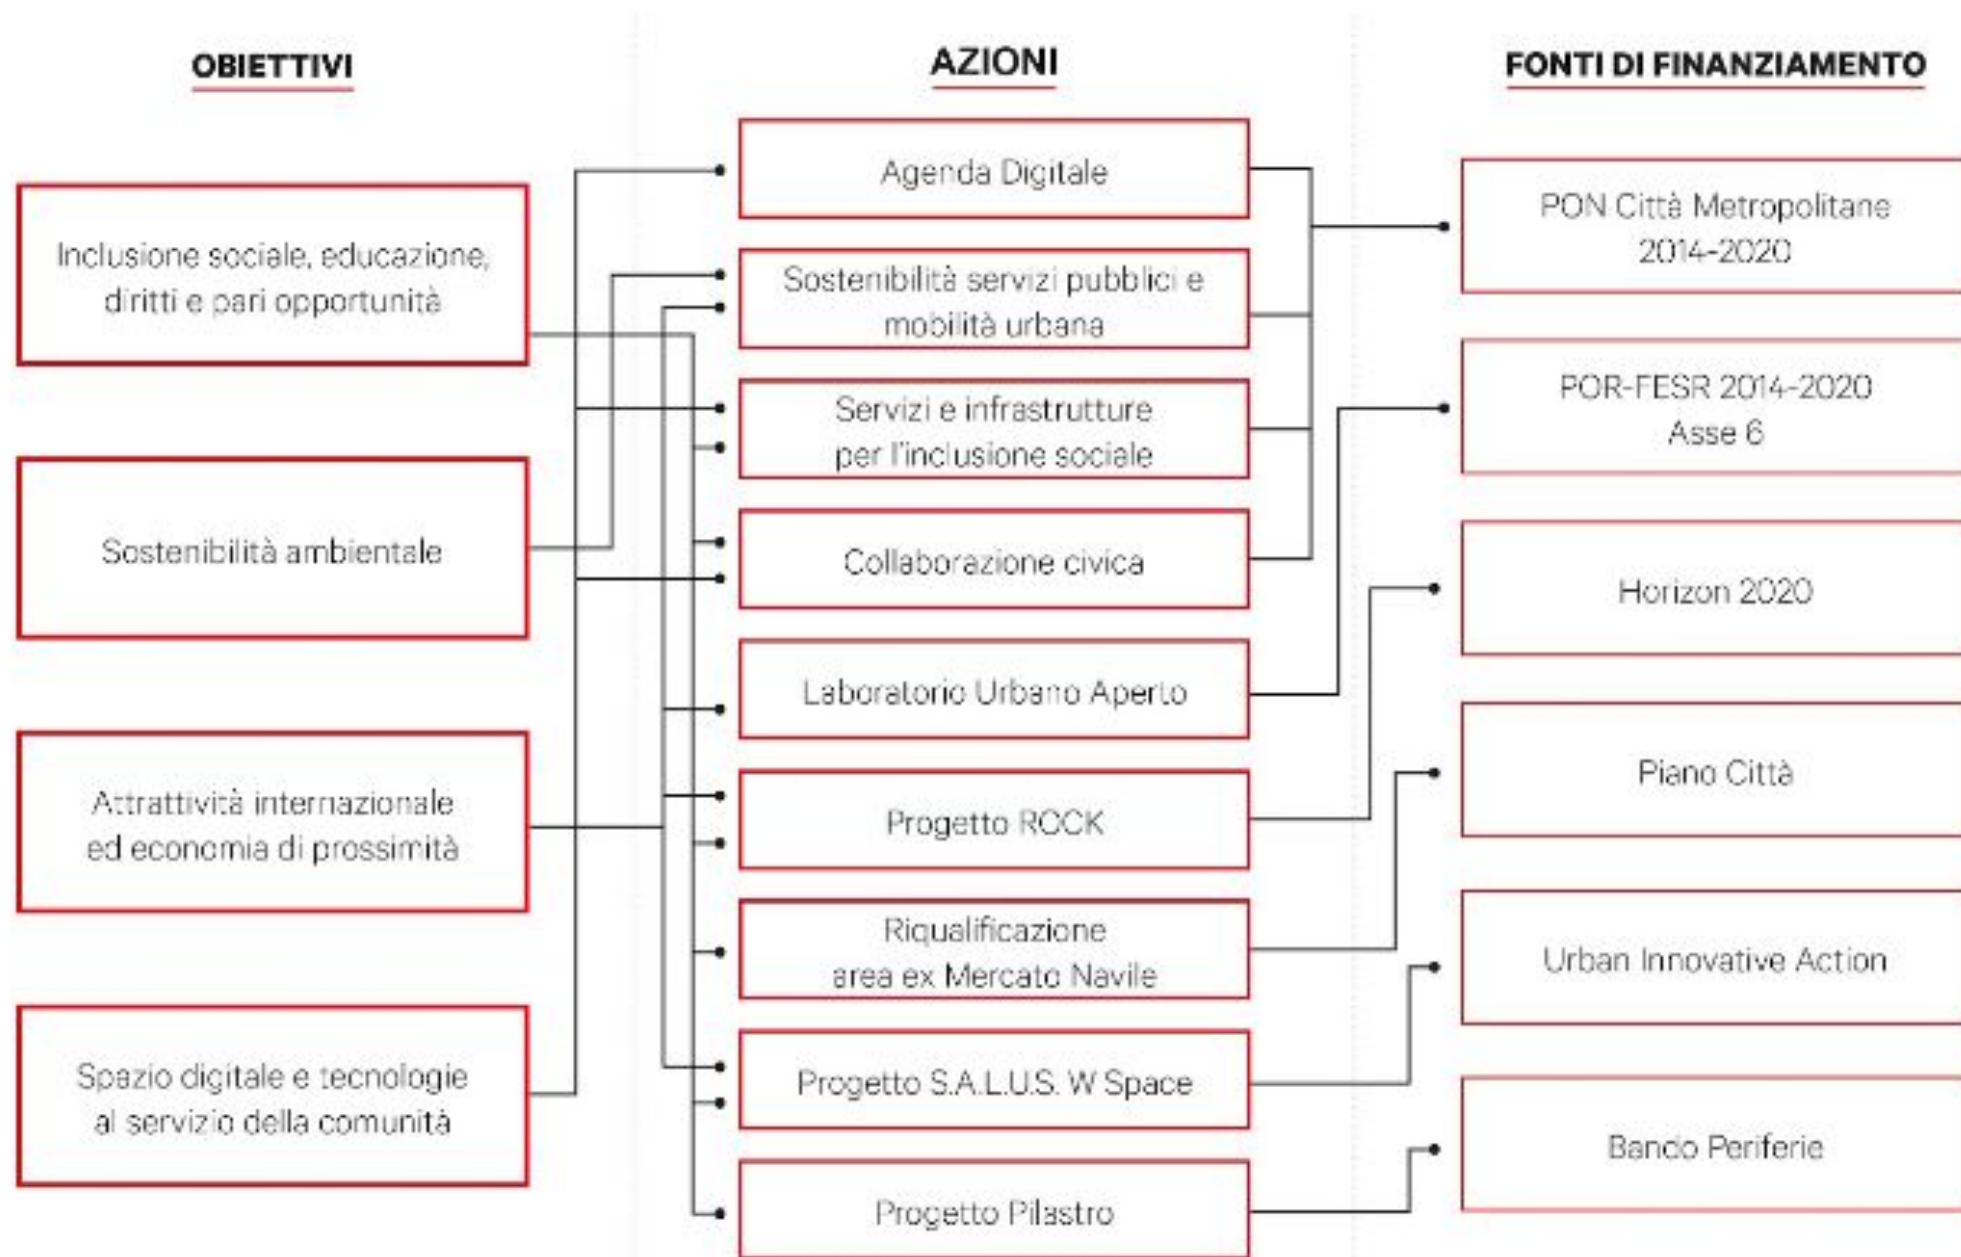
OBIETTIVI

AZIONI

FONTI DI FINANZIAMENTO

Inclusione sociale, educazione, diritti e pari opportunità

Sostenibilità ambientale

Attrattività internazionale ed economia di prossimità

Spazio digitale e tecnologie al servizio della comunità

Agenda Digitale

Sostenibilità servizi pubblici e mobilità urbana

Servizi e infrastrutture per l'inclusione sociale

Collaborazione civica

Laboratorio Urbano Aperto

Progetto ROCK

Riqualificazione area ex Mercato Navile

Progetto S.A.L.U.S. W Space

Progetto Pilastro

PON Città Metropolitane 2014-2020

POR-FESR 2014-2020 Asse 6

Horizon 2020

Piano Città

Urban Innovative Action

Bando Periferie